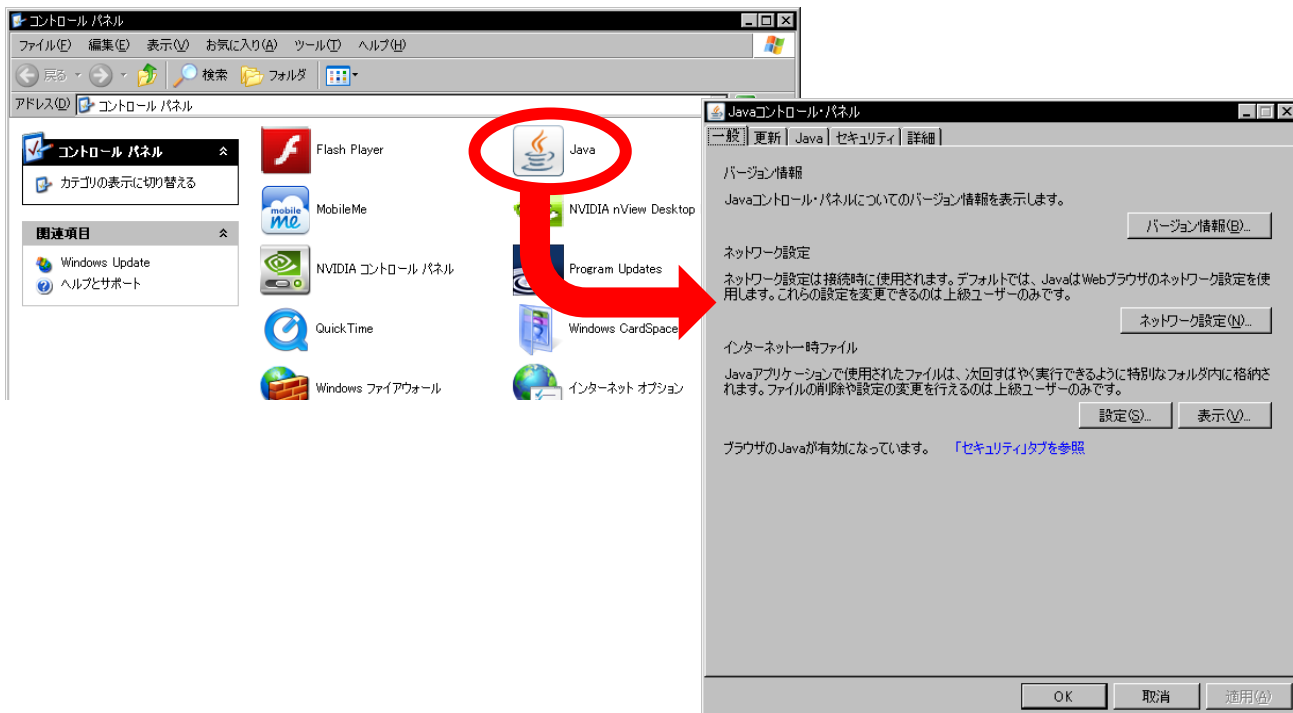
コントロール パネル

ファイル(F) 編集(E) 表示(V) お気に入り(A) ツール(T) ヘルプ(H)

戻る 検索 フォルダ

アドレス(D) コントロール パネル

コントロール パネル

カテゴリの表示に切り替える

関連項目

Windows Update

ヘルプとサポート

Flash Player

Java

MobileMe

NVIDIA nView Desktop

NVIDIA コントロール パネル

Program Updates

QuickTime

Windows CardSpace

Windows ファイアウォール

インターネット オプション

Javaコントロール・パネル

一般 更新 Java セキュリティ 詳細

バージョン情報

Javaコントロール・パネルについてのバージョン情報を表示します。

バージョン情報(B)...

ネットワーク設定

ネットワーク設定は接続時に使用されます。デフォルトでは、JavaはWebブラウザのネットワーク設定を使用します。これらの設定を変更できるのは上級ユーザーのみです。

ネットワーク設定(N)...

インターネット一時ファイル

Javaアプリケーションで使用されたファイルは、次回すばやく実行できるように特別なフォルダ内に格納されます。ファイルの削除や設定の変更を行えるのは上級ユーザーのみです。

設定(S)... 表示(V)...

ブラウザのJavaが有効になっています。 「セキュリティ」タブを参照

OK 取消 適用(A)